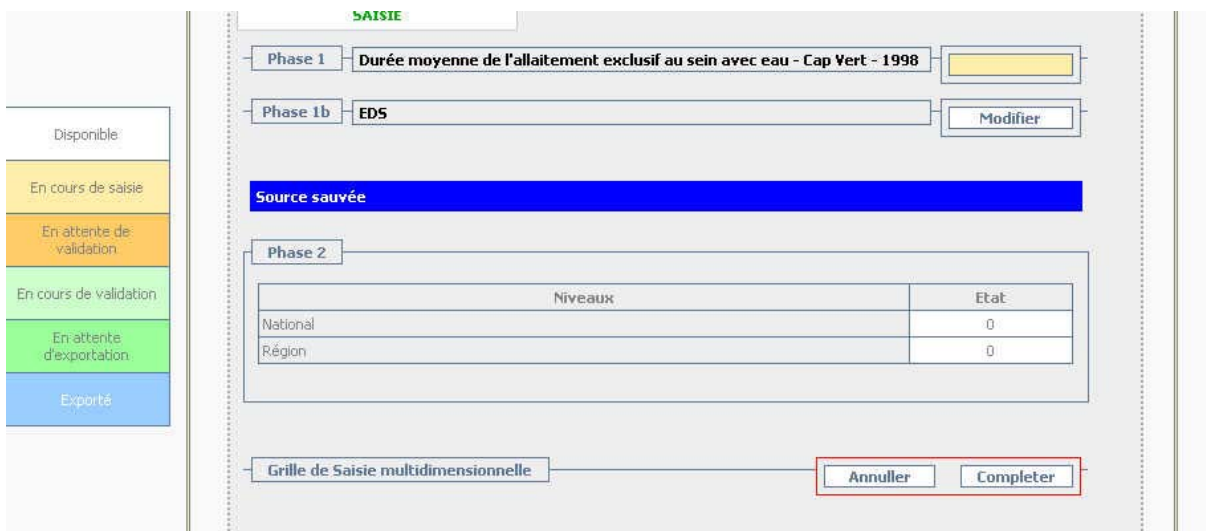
SAISIE

Disponible

En cours de saisie

En attente de validation

En cours de validation

En attente d'exportation

Exporté

Phase 1 Durée moyenne de l'allaitement exclusif au sein avec eau - Cap Vert - 1998

Phase 1b EDS

Modifier

Source sauvée

Phase 2

| Niveaux | Etat |
|---|---|
| National | 0 |
| Région | 0 |

Grille de Saisie multidimensionnelle

Annuller Completer